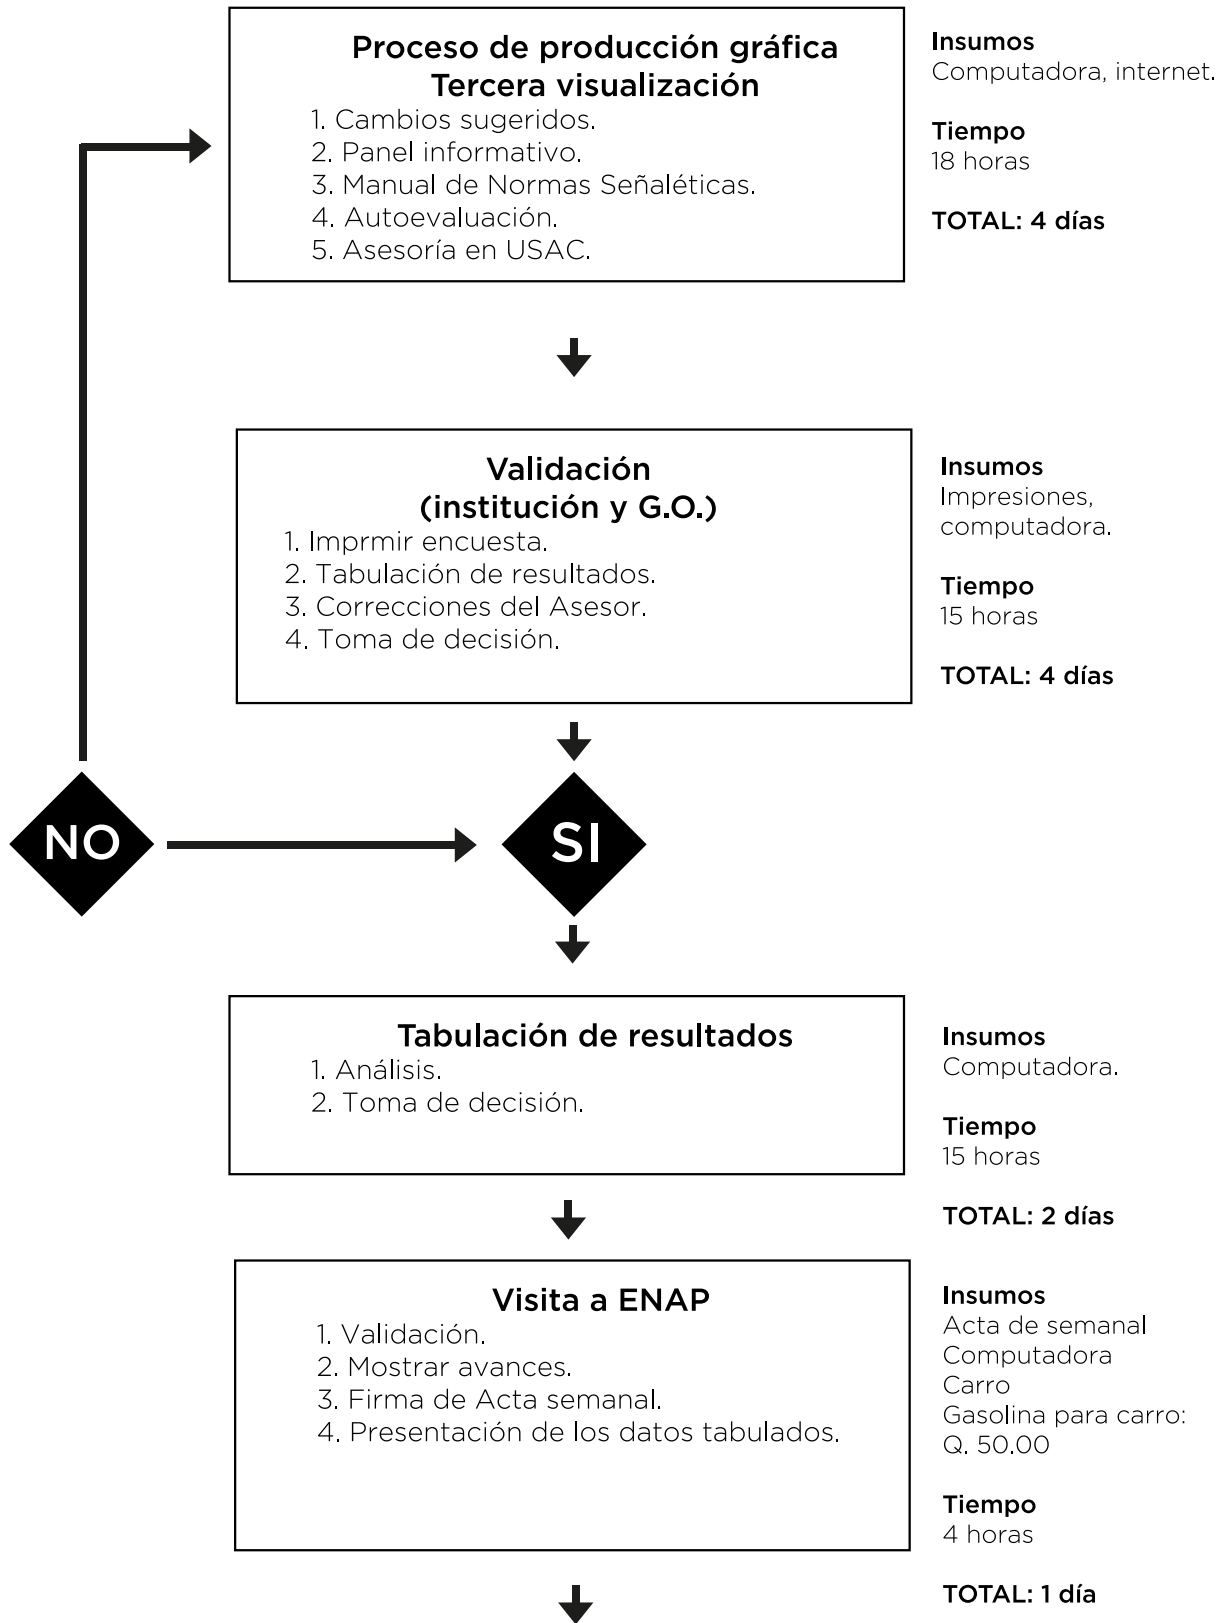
Proceso de producción gráfica
Tercera visualización
1. Cambios sugeridos.
2. Panel informativo.
3. Manual de Normas Señaléticas.
4. Autoevaluación.
5. Asesoría en USAC.

Insumos
Computadora, internet.

Tiempo
18 horas

TOTAL: 4 días

Validación
(institución y G.O.)
1. Imprmir encuesta.
2. Tabulación de resultados.
3. Correcciones del Asesor.
4. Toma de decisión.

Insumos
Impresiones, computadora.

Tiempo
15 horas

TOTAL: 4 días

NO

SI

Tabulación de resultados
1. Análisis.
2. Toma de decisión.

Insumos
Computadora.

Tiempo
15 horas

TOTAL: 2 días

Visita a ENAP
1. Validación.
2. Mostrar avances.
3. Firma de Acta semanal.
4. Presentación de los datos tabulados.

Insumos
Acta de semanal
Computadora
Carro
Gasolina para carro: Q. 50.00

Tiempo
4 horas

TOTAL: 1 día